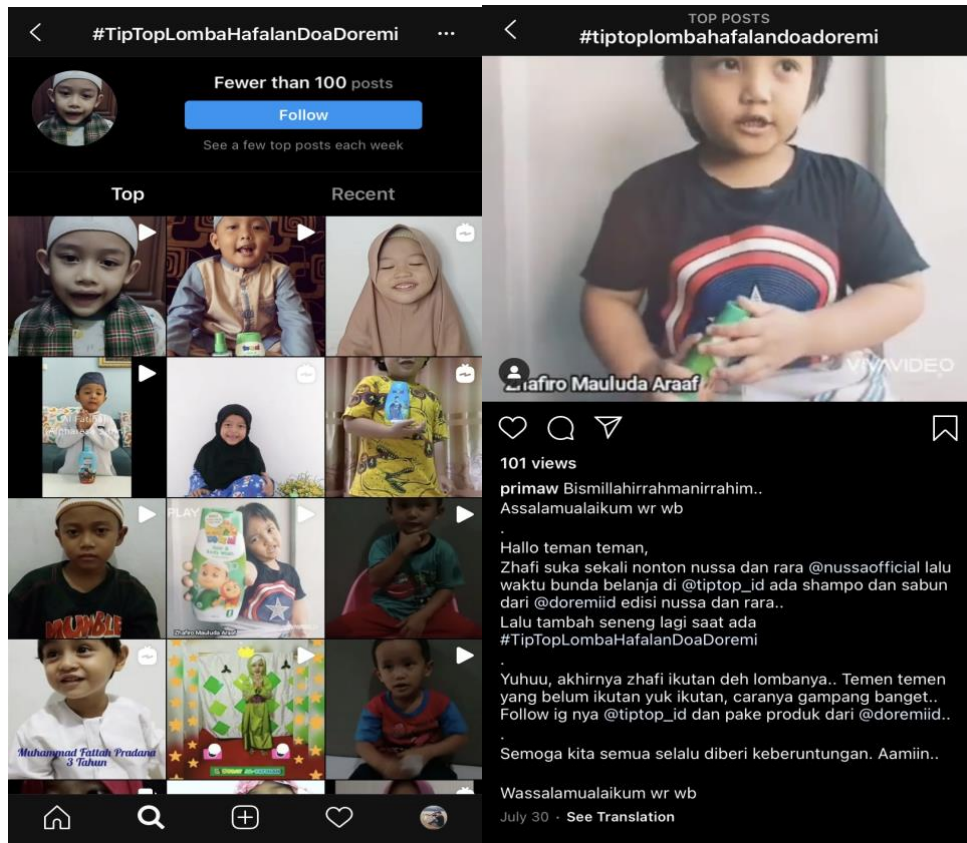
#TipTopLombaHafalanDoaDoremi

Fewer than 100 posts

Follow

See a few top posts each week

Top

Recent

PLAY

Zhafiro Mauluda Araaf

Muhammad Fattah Pradana 3 Tahun

TOP POSTS
#tiptoplombahafalandoadoremi

Zhafiro Mauluda Araaf

VIVAVIDEO

101 views

primaw Bismillahirrahmanirrahim..
Assalamualaikum wr wb
.
Hallo teman teman,
Zhafi suka sekali nonton nussa dan rara @nussaofficial lalu waktu bunda belanja di @tiptop_id ada shampo dan sabun dari @doremiid edisi nussa dan rara..
Lalu tambah seneng lagi saat ada #TipTopLombaHafalanDoaDoremi
.
Yuhuu, akhirnya zhafi ikutan deh lombanya.. Temen temen yang belum ikutan yuk ikutan, caranya gampang banget..
Follow ig nya @tiptop_id dan pake produk dari @doremiid..
.
Semoga kita semua selalu diberi keberuntungan. Aamiin..

Wassalamualaikum wr wb

July 30 · See Translation